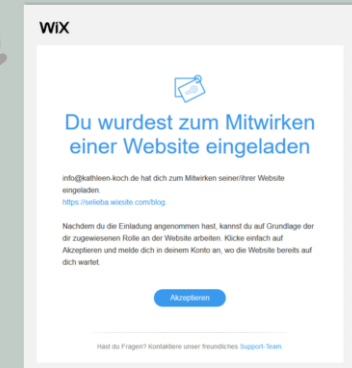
WiX

Du wurdest zum Mitwirken einer Website eingeladen

info@kathleen-koch.de hat dich zum Mitwirken seiner/ihrer Website eingeladen.
https://selieba.wixsite.com/blog.

Nachdem du die Einladung angenommen hast, kannst du auf Grundlage der dir zugewiesenen Rolle an der Website arbeiten. Klicke einfach auf Akzeptieren und melde dich in deinem Konto an, wo die Website bereits auf dich wartet.

Akzeptieren

Hast du Fragen? Kontaktiere unser freundliches Support-Team.